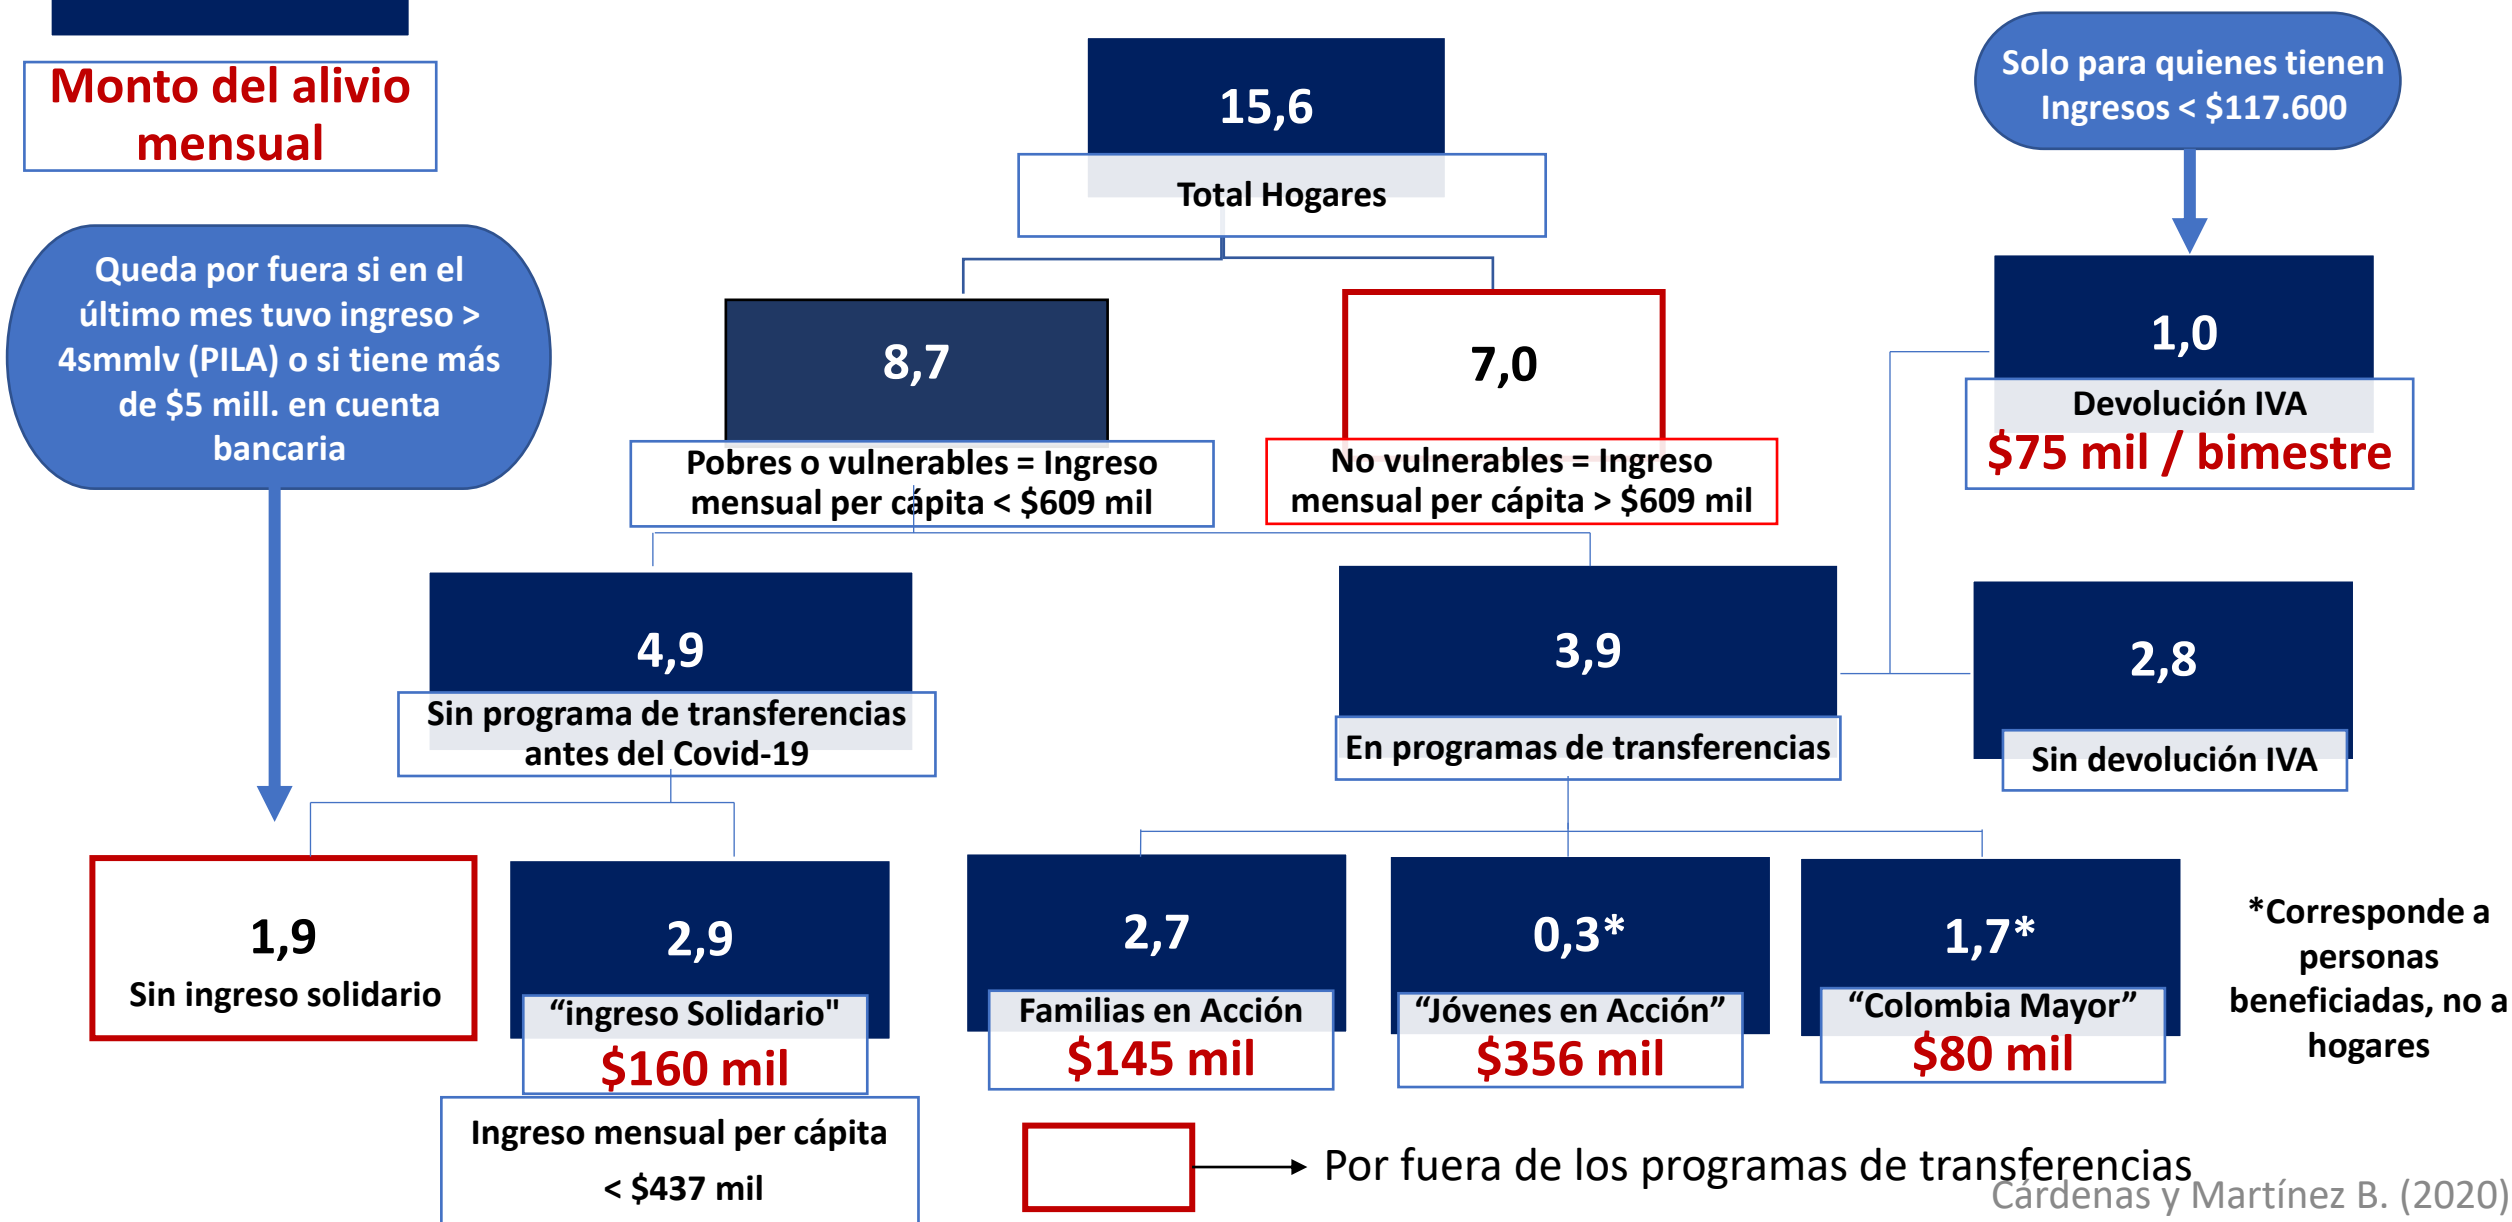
Monto del alivio mensual

15,6
Total Hogares

Solo para quienes tienen Ingresos < $117.600

Queda por fuera si en el último mes tuvo ingreso > 4smmlv (PILA) o si tiene más de $5 mill. en cuenta bancaria

8,7
Pobres o vulnerables = Ingreso mensual per cápita < $609 mil

7,0
No vulnerables = Ingreso mensual per cápita > $609 mil

1,0
Devolución IVA
$75 mil / bimestre

4,9
Sin programa de transferencias antes del Covid-19

3,9
En programas de transferencias

2,8
Sin devolución IVA

1,9
Sin ingreso solidario

2,9
“ingreso Solidario"
$160 mil

2,7
Familias en Acción
$145 mil

0,3*
“Jóvenes en Acción”
$356 mil

1,7*
“Colombia Mayor”
$80 mil

*Corresponde a personas beneficiadas, no a hogares

Ingreso mensual per cápita < $437 mil

Por fuera de los programas de transferencias

Cárdenas y Martínez B. (2020)